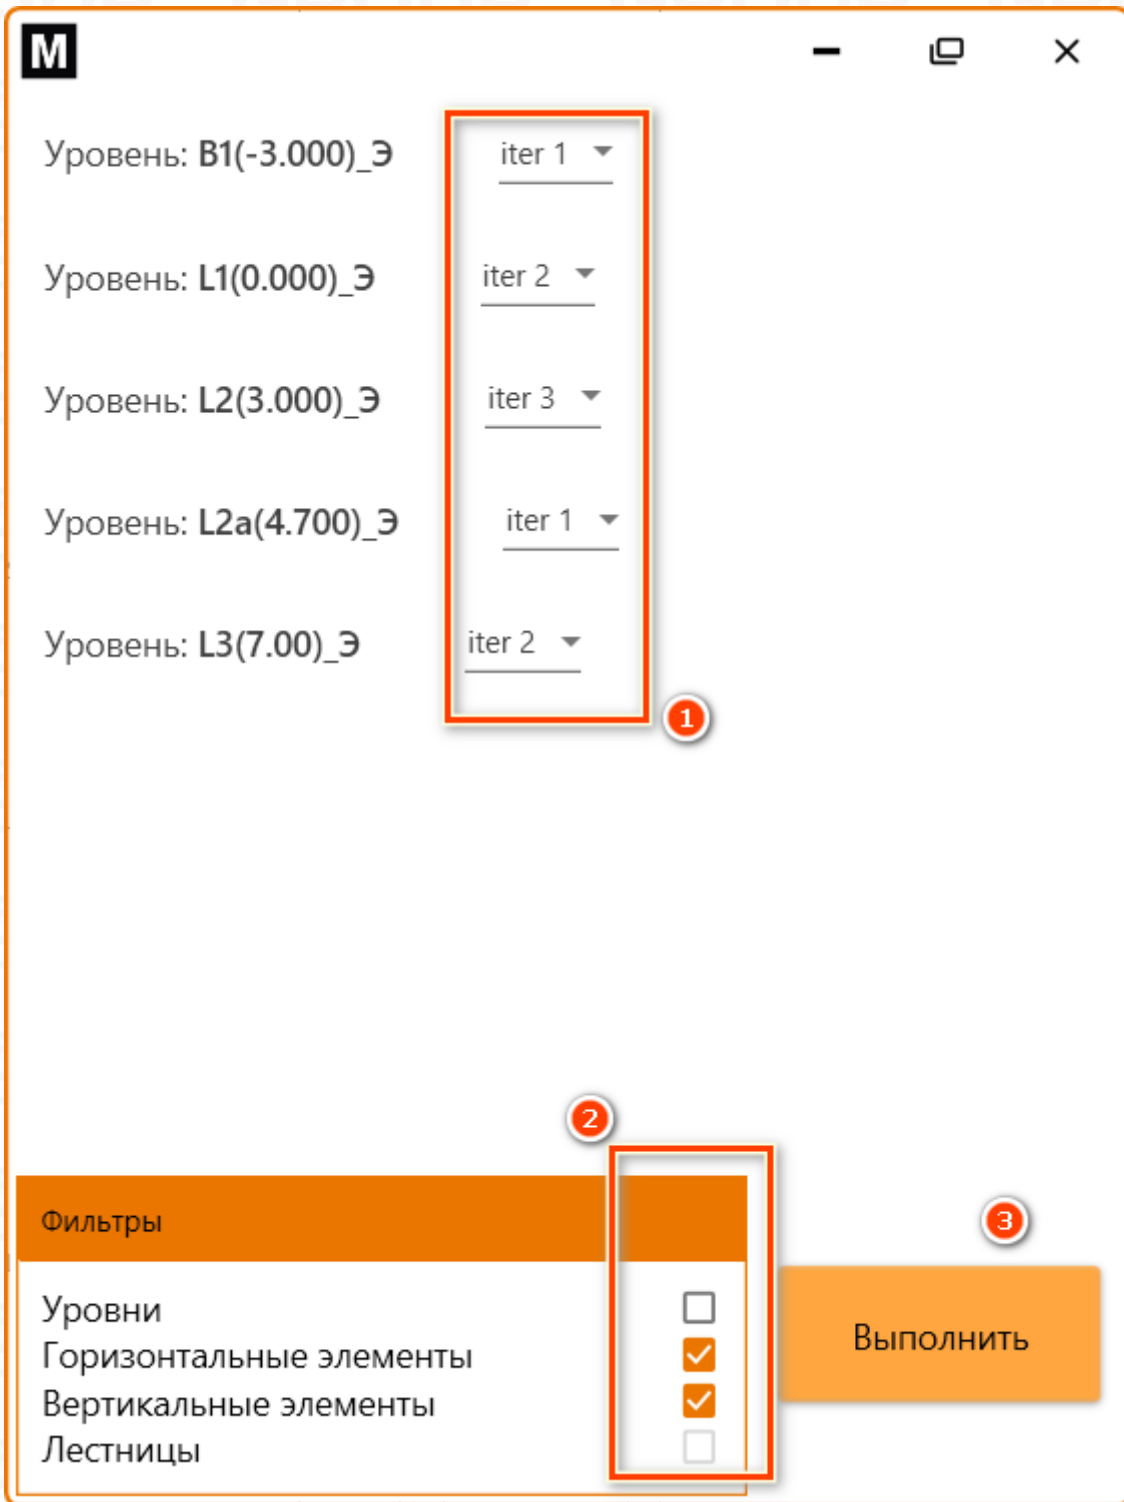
M

Уровень: B1(-3.000)_Э iter 1

Уровень: L1(0.000)_Э iter 2

Уровень: L2(3.000)_Э iter 3

Уровень: L2a(4.700)_Э iter 1

Уровень: L3(7.00)_Э iter 2

1

2

Фильтры

Уровни
Горизонтальные элементы
Вертикальные элементы
Лестницы

3

Выполнить